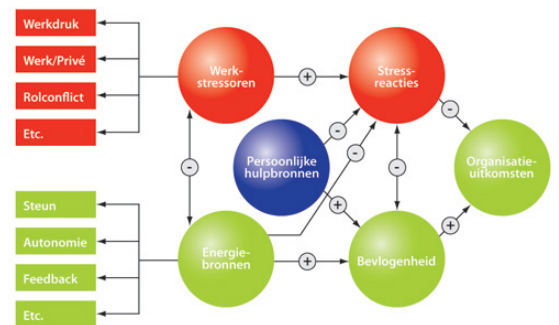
Werkdruk

Werk/Privé

Rolconflict

Etc.

Werkstressoren

+

Stressreacties

-

-

Persoonlijke hulpbronnen

-

-

Organisatieuitkomsten

+

-

+

Steun

Autonomie

Feedback

Etc.

Energiebronnen

+

Bevlogenheid